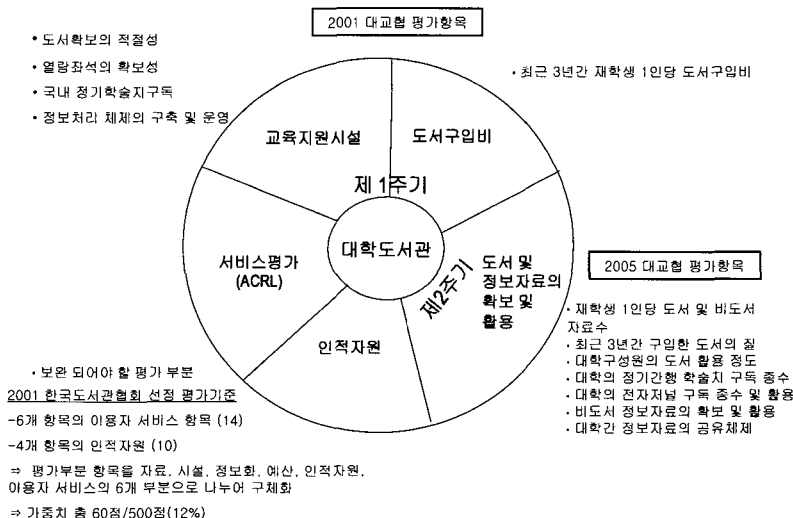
2001 대교협 평가항목

• 도서확보의 적절성

• 열람좌석의 확보성

• 국내 정기학술지구독

• 정보처리 체제의 구축 및 운영

• 최근 3년간 재학생 1인당 도서구입비

교육지원시설

도서구입비

제1주기

대학도서관

서비스평가 (ACRL)

제2주기

도서 및 정보자료의 확보 및 활용

인적자원

2005 대교협 평가항목

• 재학생 1인당 도서 및 비도서 자료수

• 최근 3년간 구입한 도서의 질

• 대학구성원의 도서 활용 정도

• 대학의 정기간행 학술지 구독 종수

• 대학의 전자저널 구독 종수 및 활용

• 비도서 정보자료의 확보 및 활용

• 대학간 정보자료의 공유체제

• 보완 되어야 할 평가 부분

2001 한국도서관협회 선정 평가기준

-6개 항목의 이용자 서비스 항목 (14)

-4개 항목의 인적자원 (10)

⇒ 평가부분 항목을 자료, 시설, 정보화, 예산, 인적자원, 이용자 서비스의 6개 부분으로 나누어 구체화

⇒ 가중치 총 60점/500점(12%)